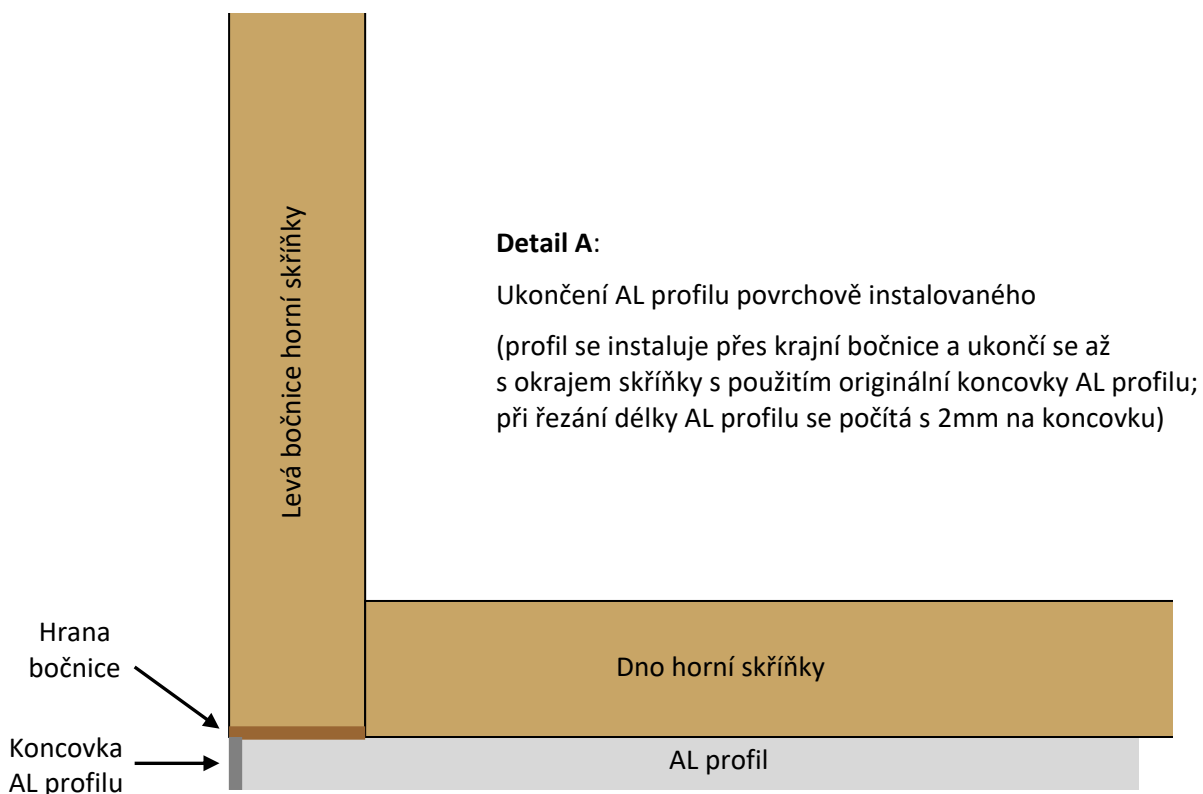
Levá bočnice horní skříňky

Detail A:

Ukončení AL profilu povrchově instalovaného

(profil se instaluje přes krajní bočnice a ukončí se až s okrajem skříňky s použitím originální koncovky AL profilu; při řezání délky AL profilu se počítá s 2mm na koncovku)

Hrana bočnice

Dno horní skříňky

Koncovka AL profilu

AL profil